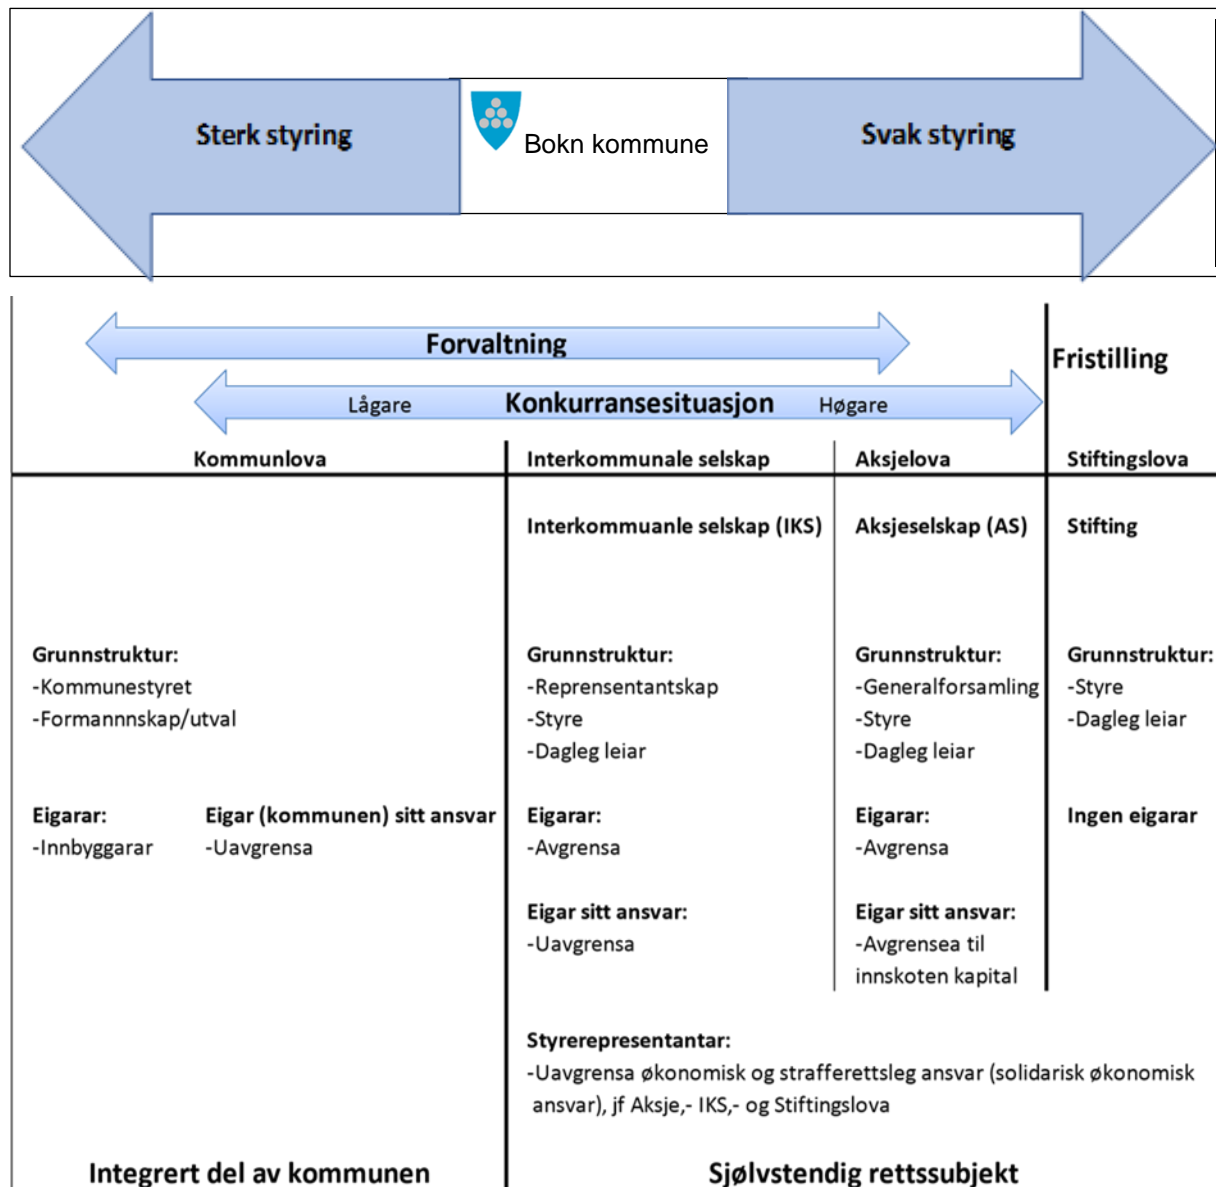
Sterk styring

Bokn kommune

Svak styring

Forvaltning

Fristilling

Lågare Konkurransesituasjon Høgare

| Kommunlova | | Interkommunale selskap | Aksjelova | Stiftingslova |
|---|---|---|---|---|
| | | Interkommuanle selskap (IKS) | Aksjeselskap (AS) | Stifting |
| Grunnstruktur: -Kommunestyret -Formannnskap/utval | | Grunnstruktur: -Reprensentantskap -Styre -Dagleg leiar | Grunnstruktur: -Generalforsamling -Styre -Dagleg leiar | Grunnstruktur: -Styre -Dagleg leiar |
| Eigarar: -Innbyggarar | Eigar (kommunen) sitt ansvar -Uavgrensa | Eigarar: -Avgrensa | Eigarar: -Avgrensa | Ingen eigarar |
| | | Eigar sitt ansvar: -Uavgrensa | Eigar sitt ansvar: -Avgrensea til innskoten kapital | |

Styrerepresentantar:
-Uavgrensa økonomisk og strafferettsleg ansvar (solidarisk økonomisk ansvar), jf Aksje,- IKS,- og Stiftingslova

Integrert del av kommunen

Sjølvstendig rettssubjekt